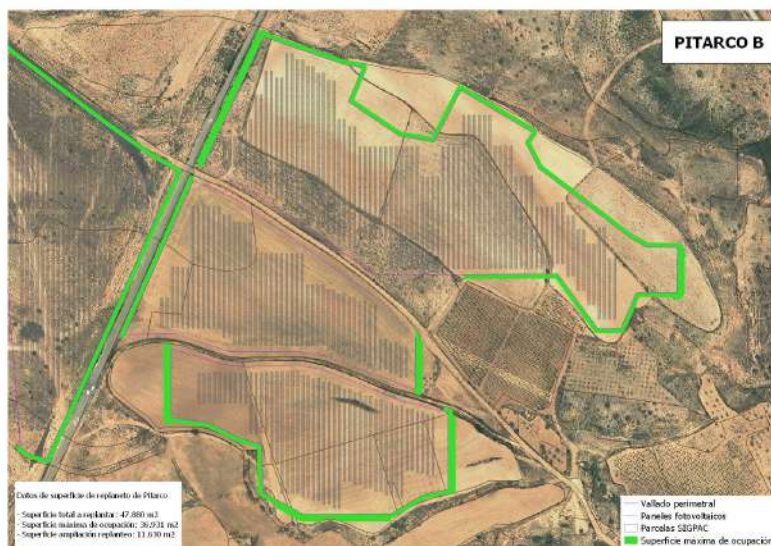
PITARCO B

Datos de superficie de replanteo de Pitarco

- Superficie total a replantar: 47.880 m2
- Superficie máxima de ocupación: 36.931 m2
- Superficie ampliación replanteo: 11.630 m2

Vallado perimetral
Paneles fotovoltaicos
Parcelas SIGPAC
Superficie maxima de ocupación